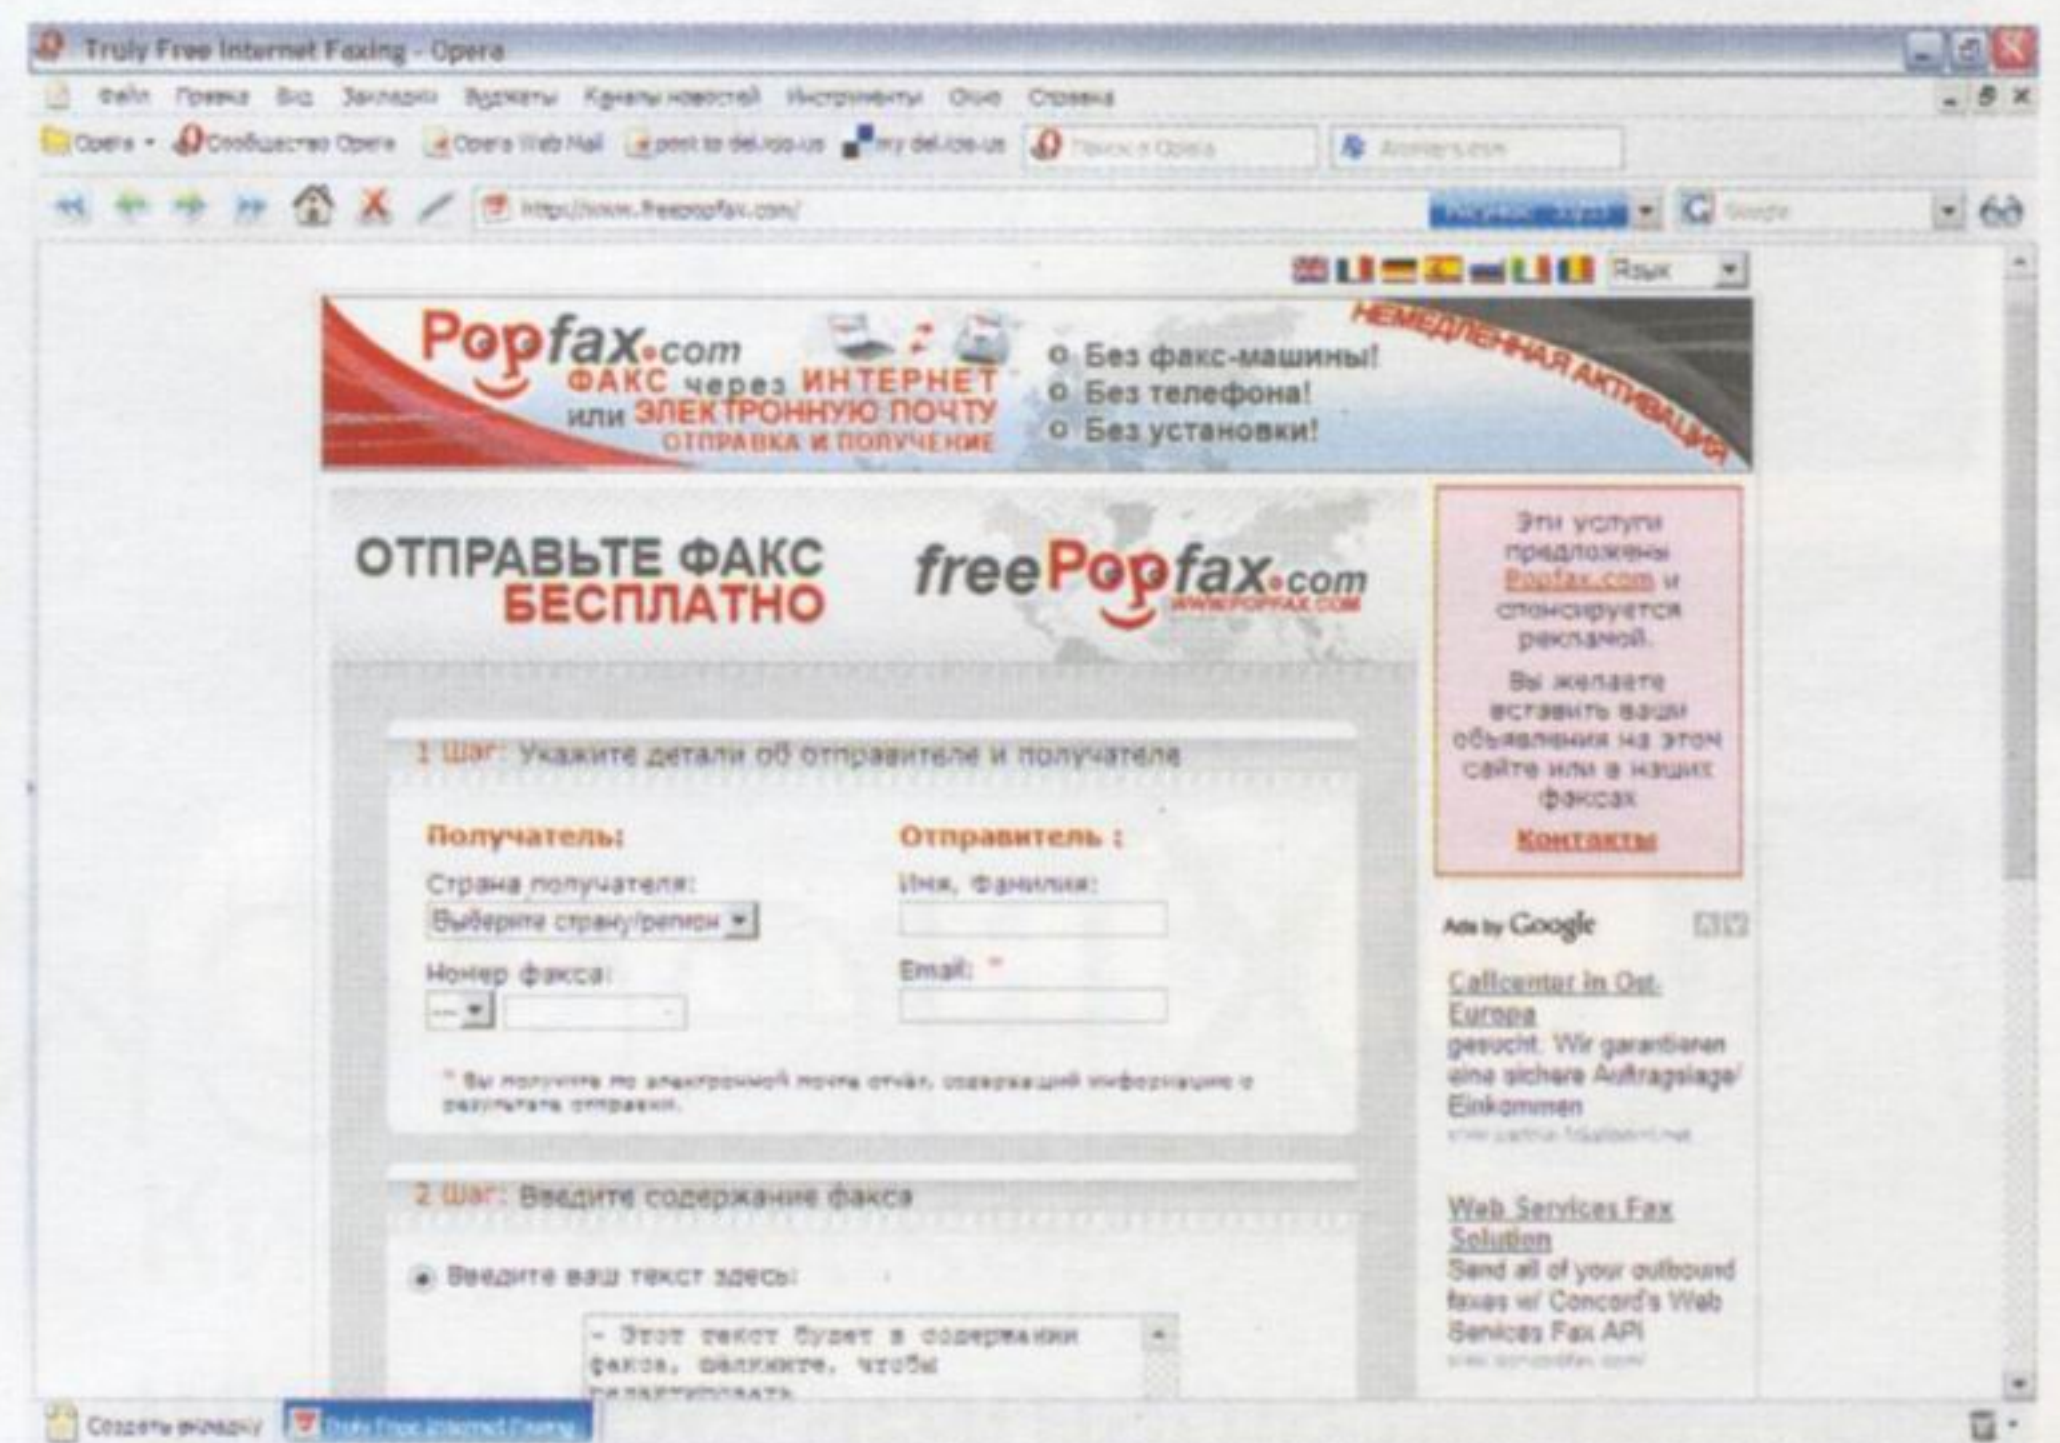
Truly Free Internet Faxing - Opera

Файл Правка Вид Закладки Виджеты Каналы новостей Инструменты Окно Справка

Opera Сообщество Opera Opera Web Mail post to del.icio.us my del.icio.us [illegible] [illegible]

http://www.freepopfax.com/ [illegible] Google

Язык

Popfax.com
ФАКС через ИНТЕРНЕТ или ЭЛЕКТРОННУЮ ПОЧТУ
ОТПРАВКА И ПОЛУЧЕНИЕ

Без факс-машины!
Без телефона!
Без установки!

НЕМЕДЛЕННАЯ АКТИВАЦИЯ

ОТПРАВЬТЕ ФАКС БЕСПЛАТНО

freePopfax.com
WWW.POPFAX.COM

Эти услуги предложены Popfax.com и спонсируется рекламой.

Вы желаете вставить ваши объявления на этом сайте или в наших факсах

Контакты

1 Шаг: Укажите детали об отправителе и получателе

Получатель:
Страна получателя:
Выберите страну/регион
Номер факса:
--

Отправитель :
Имя, фамилия:
Email: *

* Вы получите по электронной почте отчёт, содержащий информацию о результате отправки.

Ads by Google

Callcenter in Ost-Europa
gesucht. Wir garantieren eine sichere Auftragslage/ Einkommen
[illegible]

Web Services Fax Solution
Send all of your outbound faxes w/ Concord's Web Services Fax API
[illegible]

2 Шаг: Введите содержание факса

Введите ваш текст здесь:

- Этот текст будет в содержании факса, щелкните, чтобы редактировать

Создать вкладку Truly Free Internet Faxing